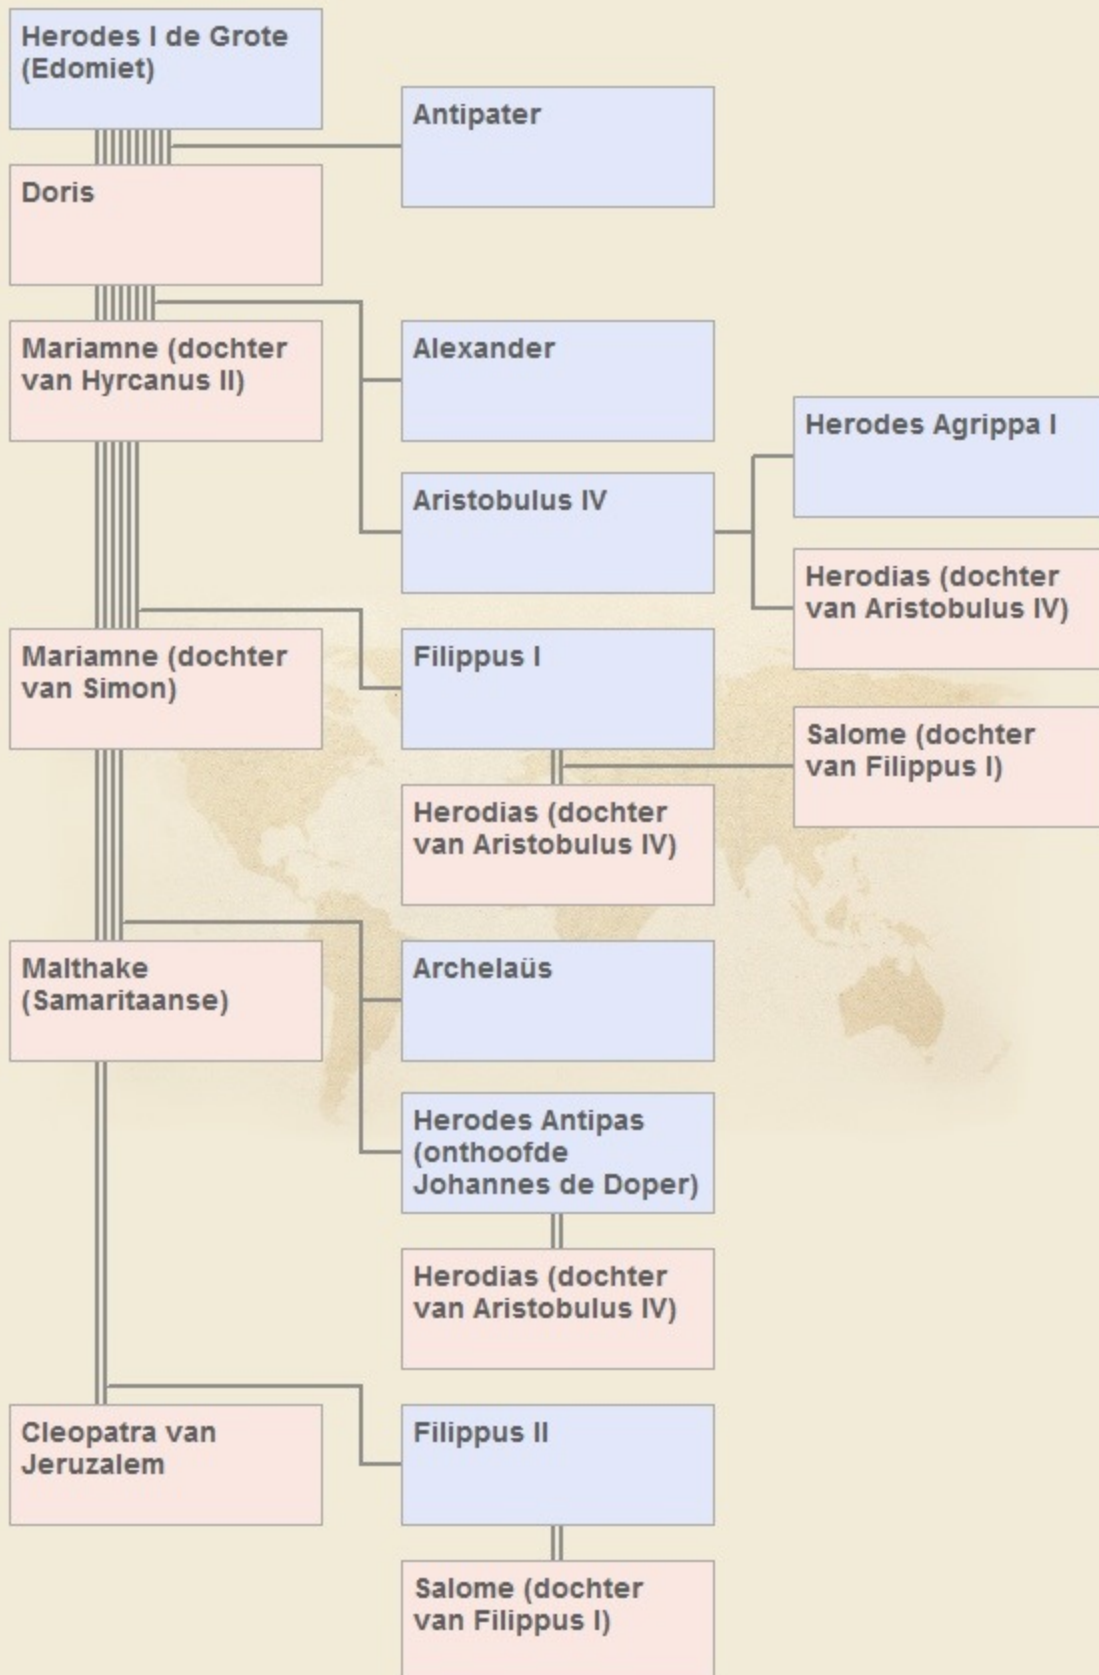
Herodes I de Grote (Edomiet)

Antipater

Doris

Mariamne (dochter van Hyrcanus II)

Alexander

Herodes Agrippa I

Aristobulus IV

Herodias (dochter van Aristobulus IV)

Mariamne (dochter van Simon)

Filippus I

Salome (dochter van Filippus I)

Herodias (dochter van Aristobulus IV)

Malthake (Samaritaanse)

Archelaüs

Herodes Antipas (onthoofde Johannes de Doper)

Herodias (dochter van Aristobulus IV)

Cleopatra van Jeruzalem

Filippus II

Salome (dochter van Filippus I)